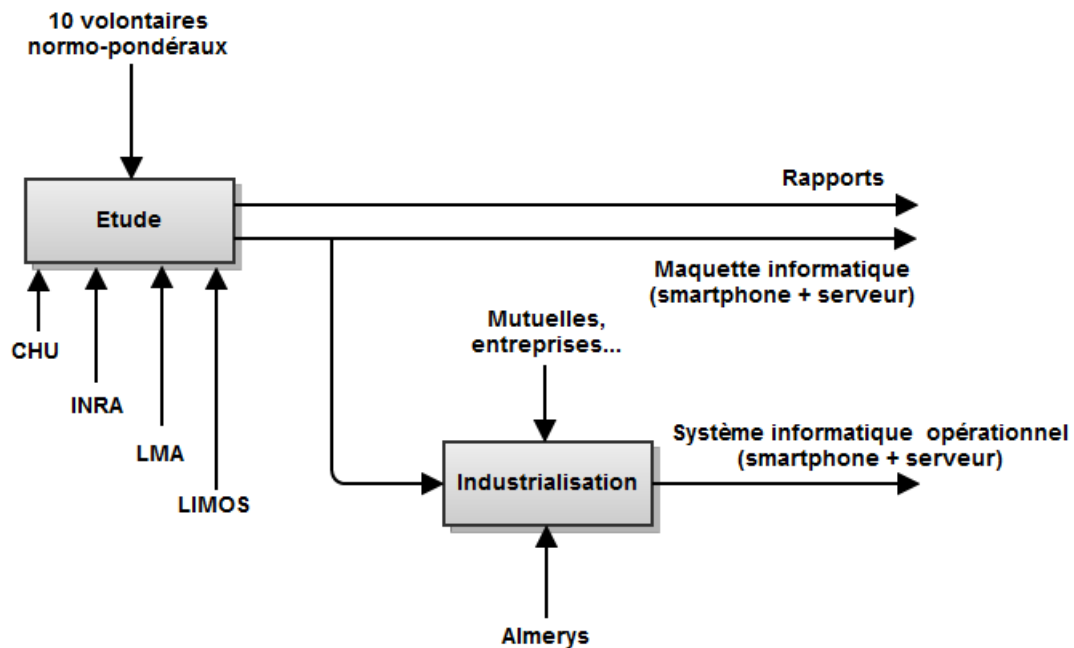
10 volontaires normo-pondéraux

Etude

Rapports

Maquette informatique (smartphone + serveur)

CHU

INRA

LMA

LIMOS

Mutuelles, entreprises...

Système informatique opérationnel (smartphone + serveur)

Industrialisation

Almerys